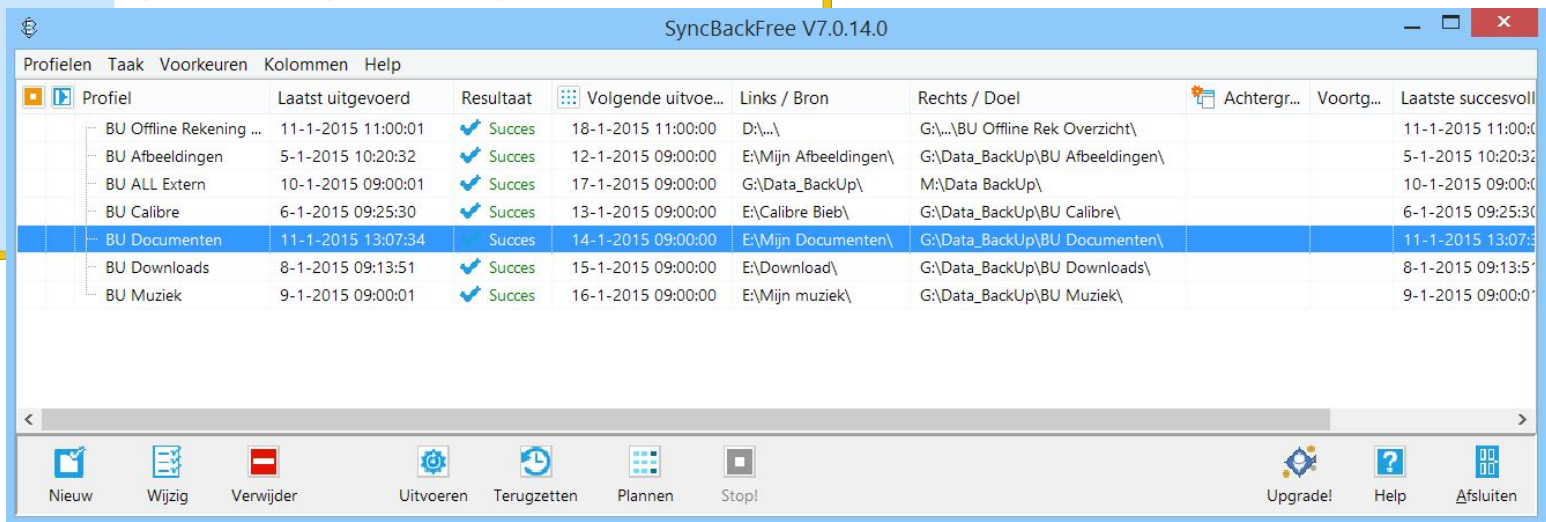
SyncBackFree V7.0.14.0

Profielen Taak Voorkeuren Kolommen Help

| Profiel | Laatst uitgevoerd | Resultaat | Volgende uitvoe... | Links / Bron | Rechts / Doel | Achtergr... | Voortg... | Laatste succesvoll |
|---|---|---|---|---|---|---|---|---|
| BU Offline Rekening ... | 11-1-2015 11:00:01 | Succes | 18-1-2015 11:00:00 | D:\...\ | G:\...\BU Offline Rek Overzicht\ | | | 11-1-2015 11:00:0 |
| BU Afbeeldingen | 5-1-2015 10:20:32 | Succes | 12-1-2015 09:00:00 | E:\Mijn Afbeeldingen\ | G:\Data_BackUp\BU Afbeeldingen\ | | | 5-1-2015 10:20:32 |
| BU ALL Extern | 10-1-2015 09:00:01 | Succes | 17-1-2015 09:00:00 | G:\Data_BackUp\ | M:\Data BackUp\ | | | 10-1-2015 09:00:0 |
| BU Calibre | 6-1-2015 09:25:30 | Succes | 13-1-2015 09:00:00 | E:\Calibre Bieb\ | G:\Data_BackUp\BU Calibre\ | | | 6-1-2015 09:25:30 |
| BU Documenten | 11-1-2015 13:07:34 | Succes | 14-1-2015 09:00:00 | E:\Mijn Documenten\ | G:\Data_BackUp\BU Documenten\ | | | 11-1-2015 13:07:3 |
| BU Downloads | 8-1-2015 09:13:51 | Succes | 15-1-2015 09:00:00 | E:\Download\ | G:\Data_BackUp\BU Downloads\ | | | 8-1-2015 09:13:51 |
| BU Muziek | 9-1-2015 09:00:01 | Succes | 16-1-2015 09:00:00 | E:\Mijn muziek\ | G:\Data_BackUp\BU Muziek\ | | | 9-1-2015 09:00:01 |

Nieuw Wijzig Verwijder Uitvoeren Terugzetten Plannen Stop! Upgrade! Help Afsluiten